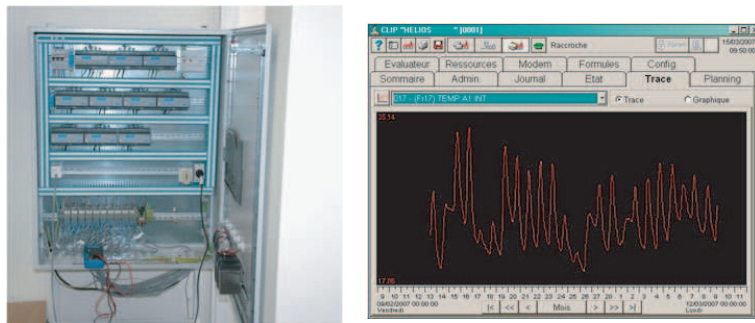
CLIP "HELIOS " [0001]

Raccroche

15/03/2007 09:50:00

Evaluateur
Ressources
Modem
Formules
Config
Sommaire
Admin.
Journal
Etat
Trace
Planning

017 - (Fr17) TEMP A1 INT

Trace
Graphique

20.14

17.66

9 10 11 12 13 14 15 16 17 18 19 20 21 22 23 24 25 26 27 28 1 2 3 4 5 6 7 8 9 10 11 12

09/02/2007 00:00:00
Vendredi

|< << < Mois > >> >|

12/03/2007 00:00:00
Lundi